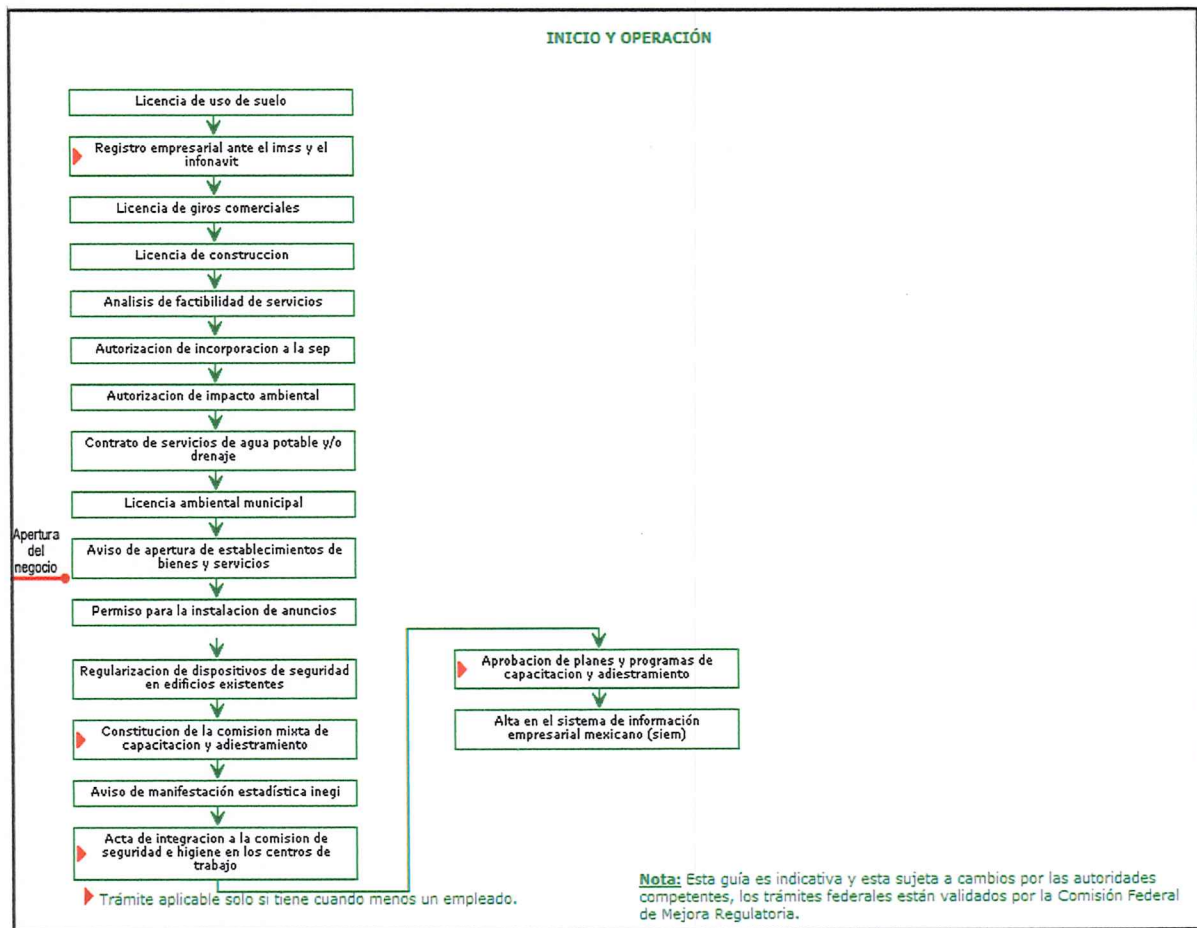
INICIO Y OPERACIÓN

Licencia de uso de suelo

Registro empresarial ante el imss y el infonavit

Licencia de giros comerciales

Licencia de construccion

Analisis de factibilidad de servicios

Autorizacion de incorporacion a la sep

Autorizacion de impacto ambiental

Contrato de servicios de agua potable y/o drenaje

Licencia ambiental municipal

Apertura del negocio

Aviso de apertura de establecimientos de bienes y servicios

Permiso para la instalacion de anuncios

Regularizacion de dispositivos de seguridad en edificios existentes

Constitucion de la comision mixta de capacitacion y adiestramiento

Aviso de manifestación estadística inegi

Acta de integracion a la comision de seguridad e higiene en los centros de trabajo

Aprobacion de planes y programas de capacitacion y adiestramiento

Alta en el sistema de información empresarial mexicano (siem)

Trámite aplicable solo si tiene cuando menos un empleado.

Nota: Esta guía es indicativa y esta sujeta a cambios por las autoridades competentes, los trámites federales están validados por la Comisión Federal de Mejora Regulatoria.